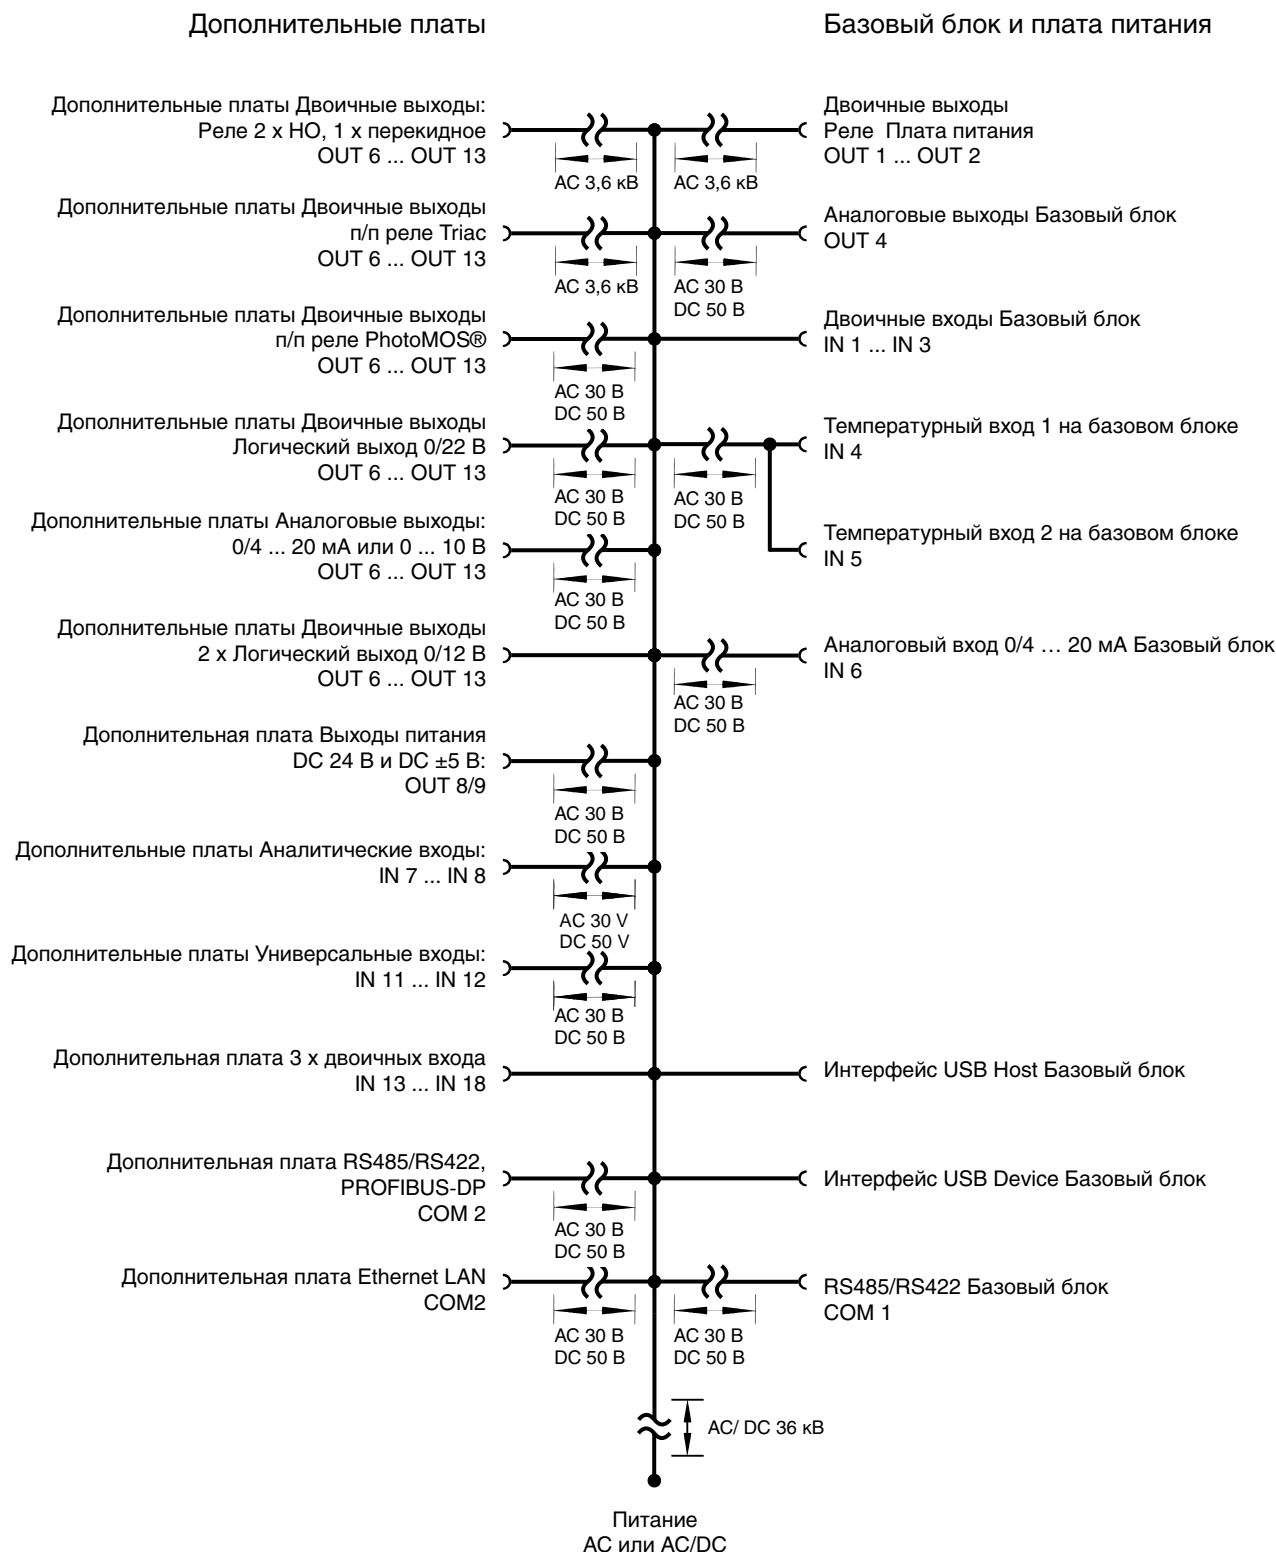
Дополнительные платы

Базовый блок и плата питания

Дополнительные платы Двоичные выходы: Реле 2 x НО, 1 x перекидное OUT 6 ... OUT 13

AC 3,6 кВ

AC 3,6 кВ

Двоичные выходы Реле Плата питания OUT 1 ... OUT 2

Дополнительные платы Двоичные выходы п/п реле Triac OUT 6 ... OUT 13

AC 3,6 кВ

AC 30 В DC 50 В

Аналоговые выходы Базовый блок OUT 4

Дополнительные платы Двоичные выходы п/п реле PhotoMOS® OUT 6 ... OUT 13

AC 30 В DC 50 В

Двоичные входы Базовый блок IN 1 ... IN 3

Дополнительные платы Двоичные выходы Логический выход 0/22 В OUT 6 ... OUT 13

AC 30 В DC 50 В

AC 30 В DC 50 В

Температурный вход 1 на базовом блоке IN 4

Дополнительные платы Аналоговые выходы: 0/4 ... 20 мА или 0 ... 10 В OUT 6 ... OUT 13

AC 30 В DC 50 В

Температурный вход 2 на базовом блоке IN 5

Дополнительные платы Двоичные выходы 2 x Логический выход 0/12 В OUT 6 ... OUT 13

AC 30 В DC 50 В

Аналоговый вход 0/4 … 20 мА Базовый блок IN 6

Дополнительная плата Выходы питания DC 24 В и DC ±5 В: OUT 8/9

AC 30 В DC 50 В

Дополнительные платы Аналитические входы: IN 7 ... IN 8

AC 30 V DC 50 V

Дополнительные платы Универсальные входы: IN 11 ... IN 12

AC 30 В DC 50 В

Дополнительная плата 3 x двоичных входа IN 13 ... IN 18

Интерфейс USB Host Базовый блок

Дополнительная плата RS485/RS422, PROFIBUS-DP COM 2

AC 30 В DC 50 В

Интерфейс USB Device Базовый блок

Дополнительная плата Ethernet LAN COM2

AC 30 В DC 50 В

AC 30 В DC 50 В

RS485/RS422 Базовый блок COM 1

AC/ DC 36 кВ

Питание AC или AC/DC